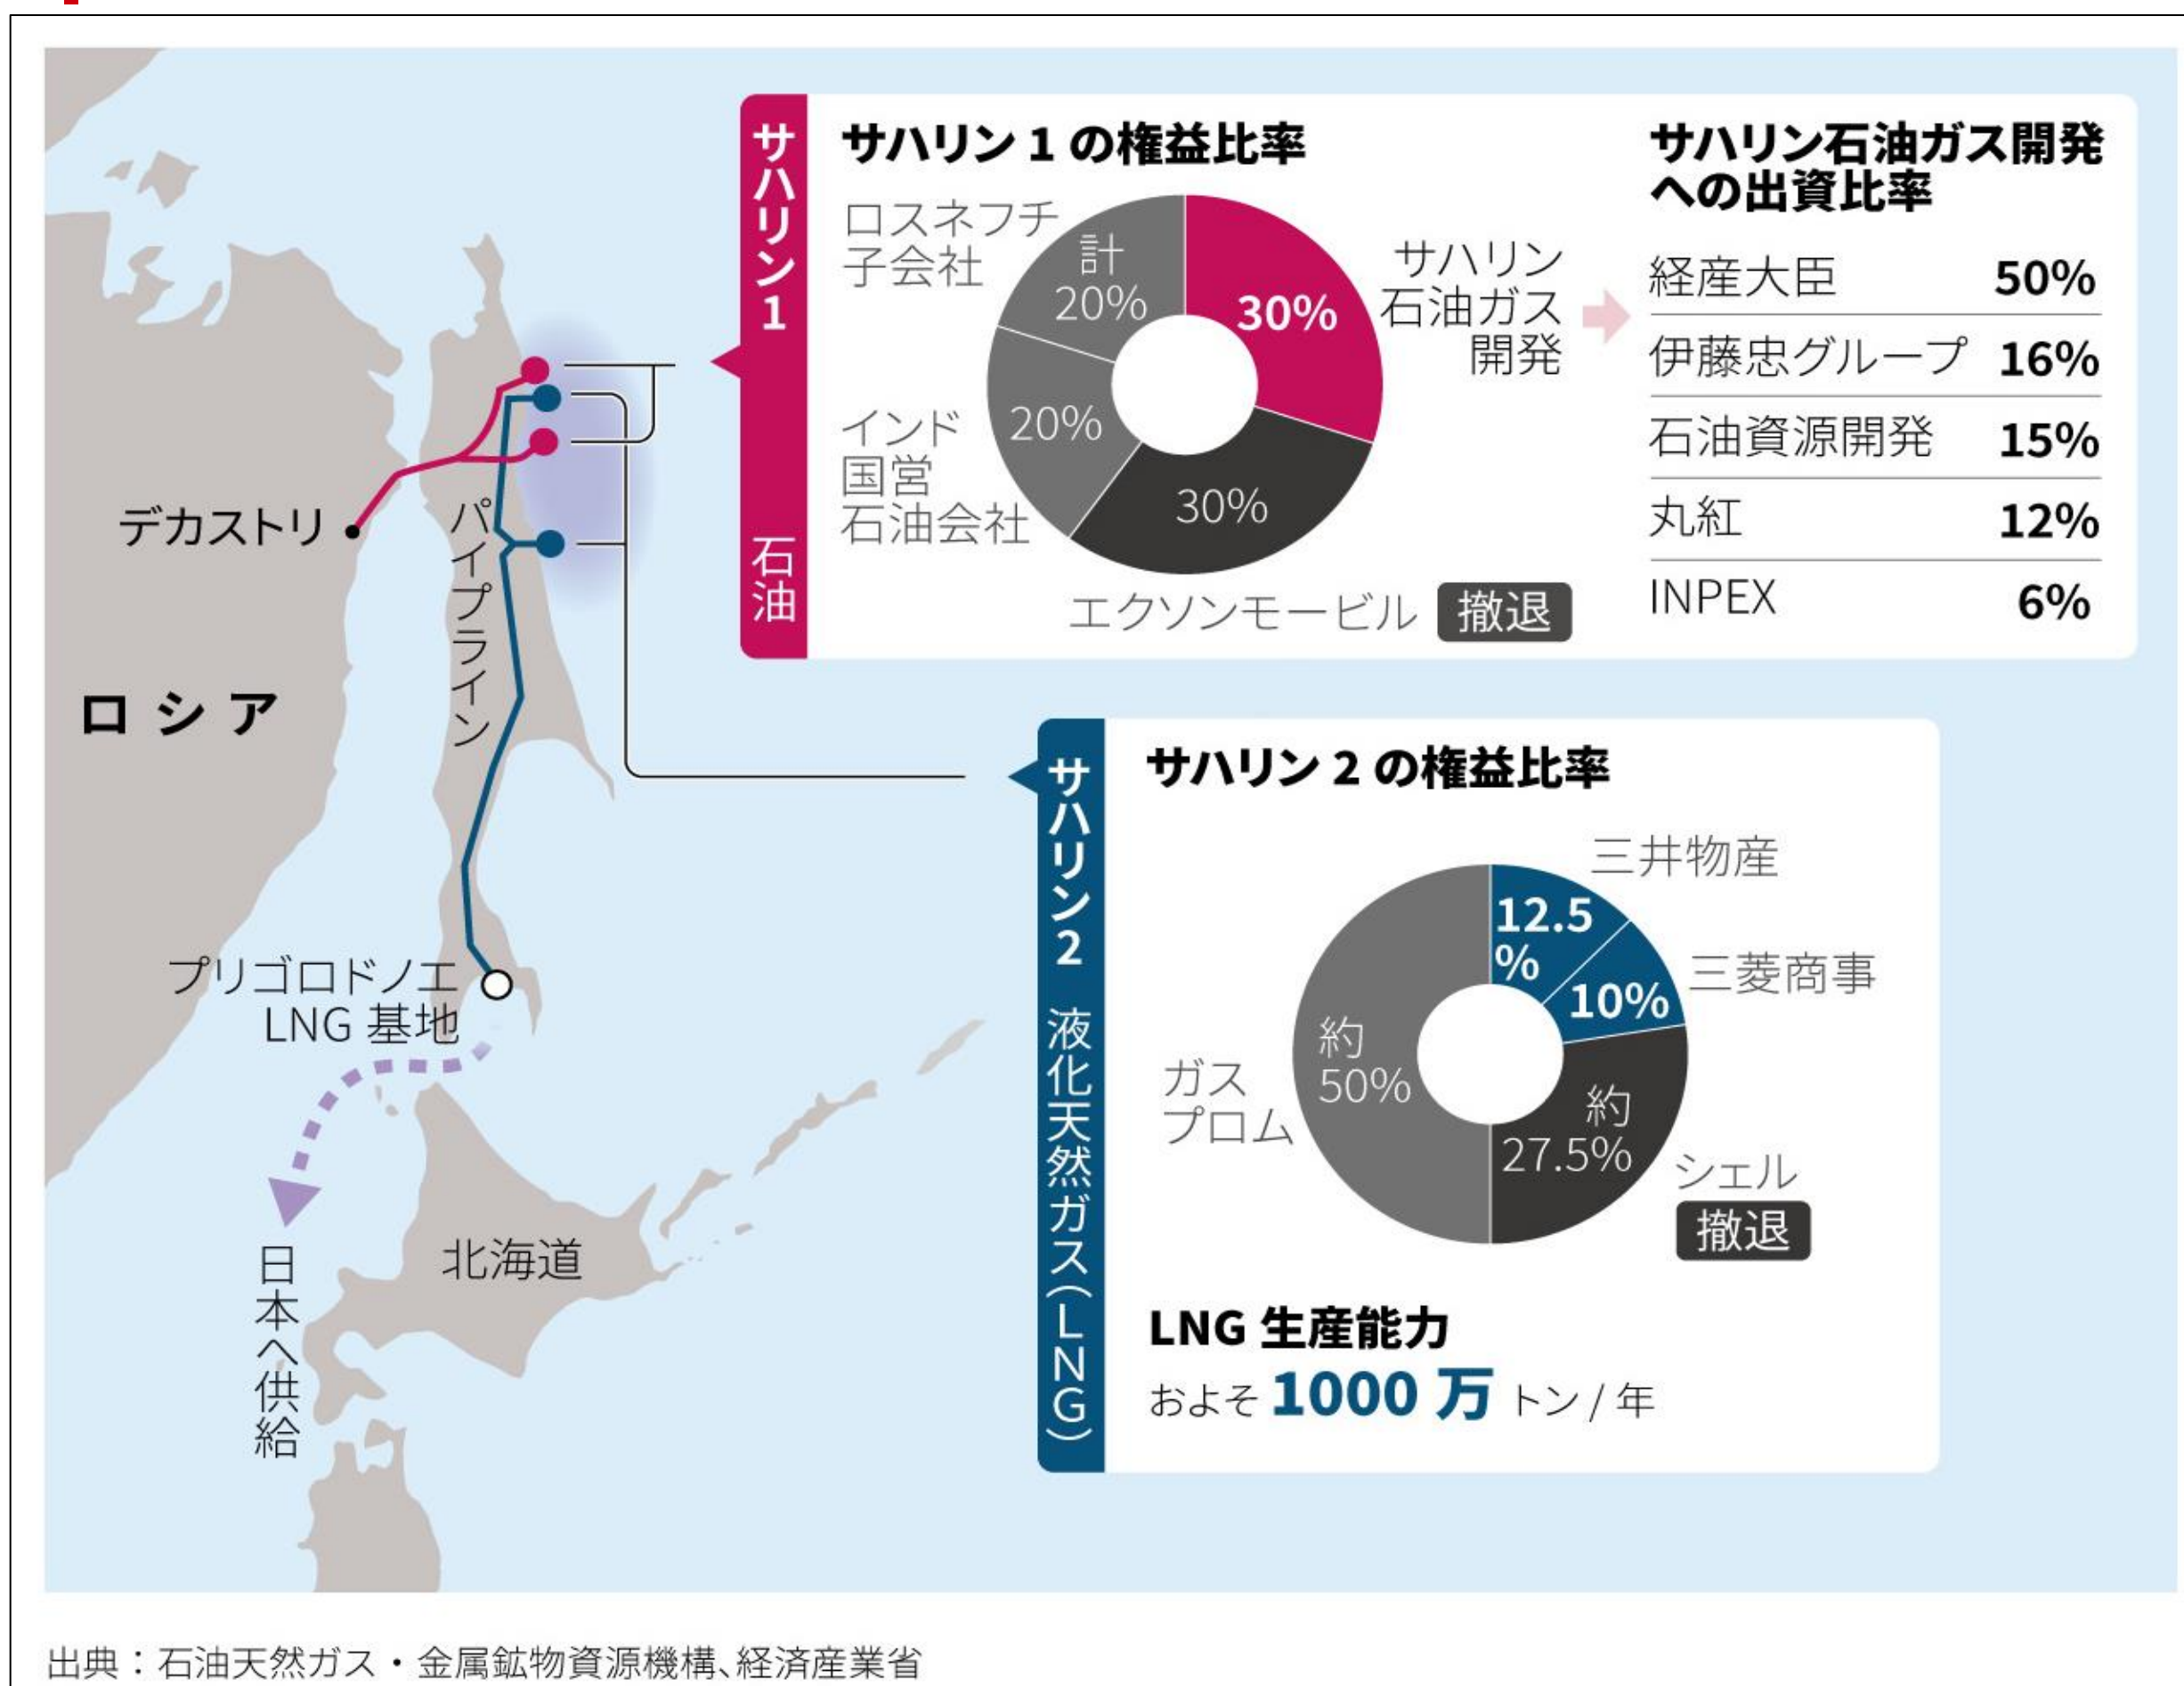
サハリン1 石油

サハリン１の権益比率

ロスネフチ子会社 計20%

サハリン石油ガス開発 30%

インド国営石油会社 20%

30%

エクソンモービル 撤退

サハリン石油ガス開発への出資比率

| 経産大臣 | 50% |
|---|---|
| 伊藤忠グループ | 16% |
| 石油資源開発 | 15% |
| 丸紅 | 12% |
| INPEX | 6% |

デカストリ

パイプライン

ロシア

プリゴロドノエ LNG 基地

日本へ供給

北海道

サハリン2 液化天然ガス（LNG）

サハリン２の権益比率

三井物産 12.5%

三菱商事 10%

ガスプロム 約50%

シェル 約27.5% 撤退

LNG 生産能力

およそ 1000 万 トン / 年

出典：石油天然ガス・金属鉱物資源機構、経済産業省